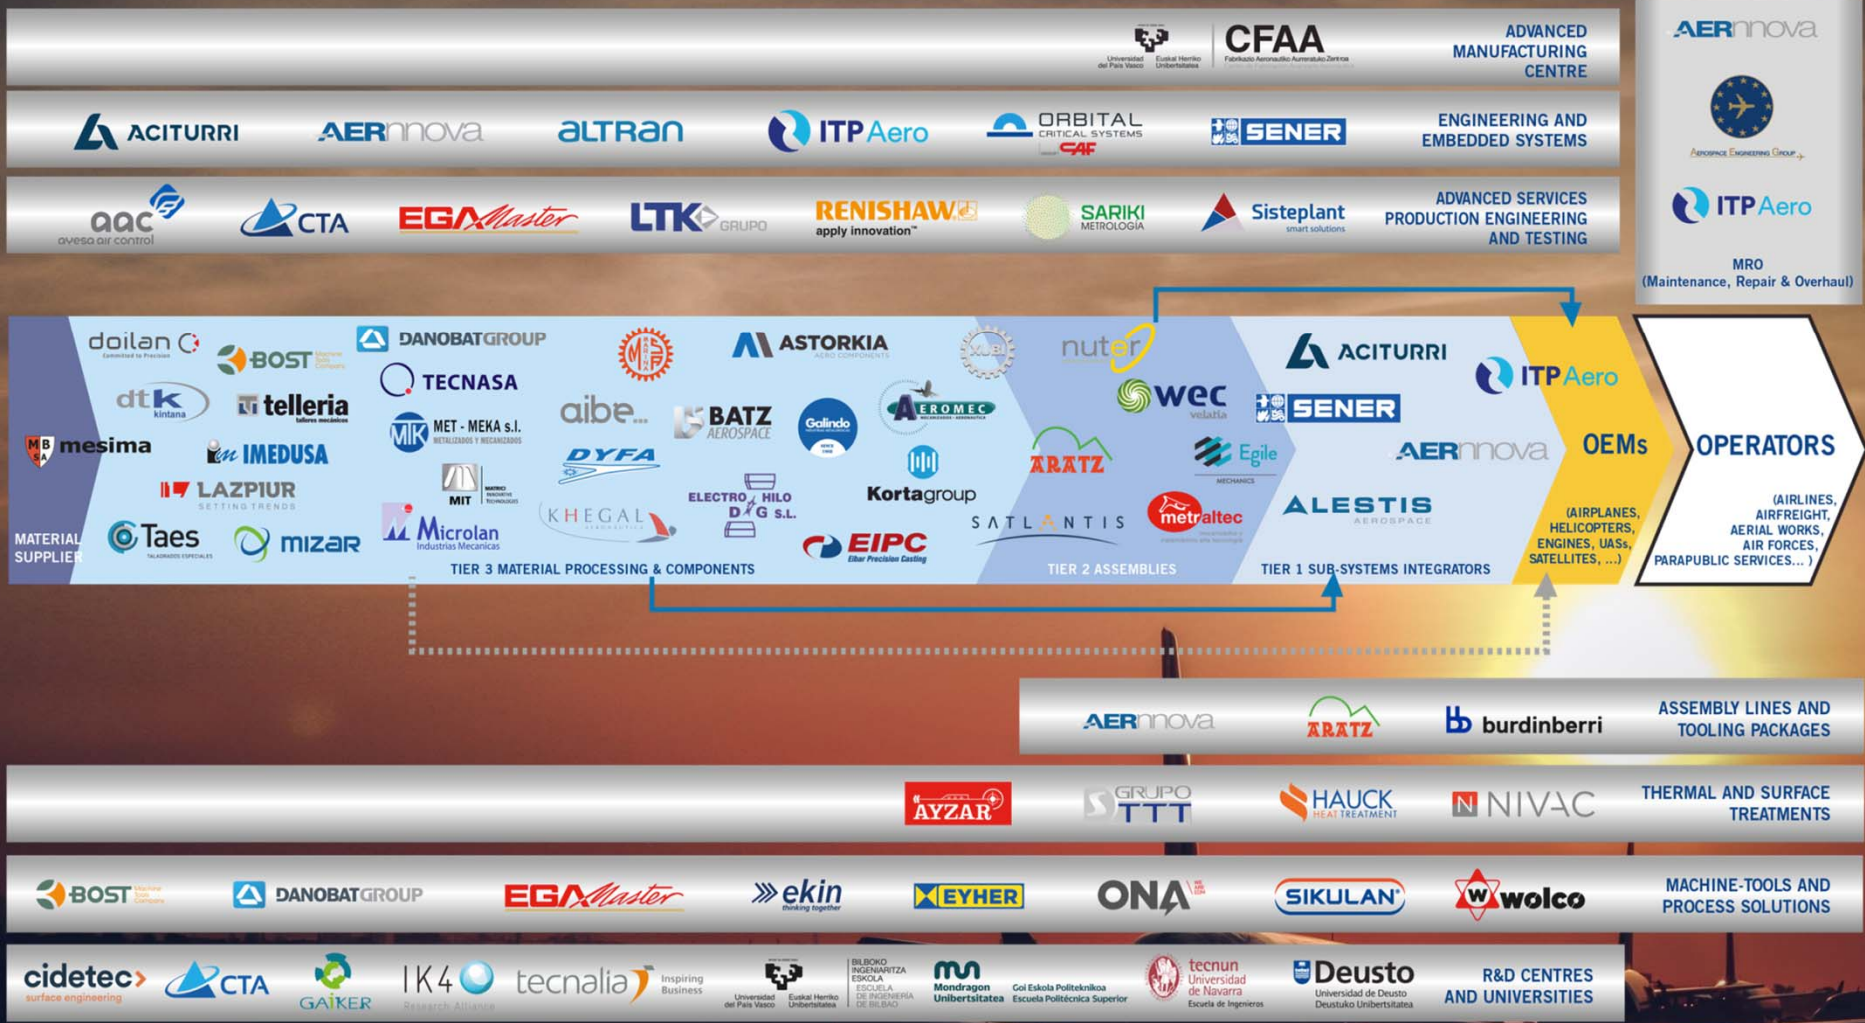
Universidad del País Vasco Euskal Herriko Unibertsitatea CFAA Fabrikazio Aeronautiko Aurreratuko Zentroa

ADVANCED MANUFACTURING CENTRE

ACITURRI AERNNOVA altran ITP Aero ORBITAL CRITICAL SYSTEMS CAF SENER

ENGINEERING AND EMBEDDED SYSTEMS

aac avesa air control CTA EGA Master LTK GRUPO RENISHAW apply innovation™ SARIKI METROLOGIA Sisteplant smart solutions

ADVANCED SERVICES PRODUCTION ENGINEERING AND TESTING

AERNNOVA

Aerospace Engineering Group

ITP Aero

MRO (Maintenance, Repair & Overhaul)

MATERIAL SUPPLIER

mesima

doilan Committed to Precision
BOST
dtk kintana
telleria
IMEDUSA
LAZPIUR SETTING TRENDS
Taes
mizar
DANOBATGROUP
TECNASA
MET - MEKA s.l.
MIT
Microlan Industrias Mecanicas
aibe
DYFA
KHEGAL
ASTORKIA AERO COMPONENTS
BATZ AEROSPACE
Galindo
ELECTRO HILO D&G S.L.
AEROMEC
Kortagroup
EIPC Elbar Precision Casting

TIER 3 MATERIAL PROCESSING & COMPONENTS

nuter
wec velatia
ARATZ
Egile MECHANICS
SATLANTIS
metraltec

TIER 2 ASSEMBLIES

ACITURRI
SENER
AERNNOVA
ALESTIS AEROSPACE

TIER 1 SUB-SYSTEMS INTEGRATORS

ITP Aero

OEMs

(AIRPLANES, HELICOPTERS, ENGINES, UASs, SATELLITES, ...)

OPERATORS

(AIRLINES, AIRFREIGHT, AERIAL WORKS, AIR FORCES, PARAPUBLIC SERVICES... )

AERNNOVA ARATZ burdinberri

ASSEMBLY LINES AND TOOLING PACKAGES

AYZAR GRUPO TTT HAUCK HEAT TREATMENT NIVAC

THERMAL AND SURFACE TREATMENTS

BOST DANOBATGROUP EGA Master ekin thinking together EYHER ONA SIKULAN wolco

MACHINE-TOOLS AND PROCESS SOLUTIONS

cidetec surface engineering CTA GAIKER IK4 Research Alliance tecnalia Inspiring Business Universidad del País Vasco Euskal Herriko Unibertsitatea BILBOKO INGENIARITZA ESKOLA ESCUELA DE INGENIERÍA DE BILBAO Mondragon Unibertsitatea Goi Eskola Politeknikoa Escuela Politécnica Superior tecnun Universidad de Navarra Escuela de Ingenieros Deusto Universidad de Deusto Deustuko Unibertsitatea

R&D CENTRES AND UNIVERSITIES